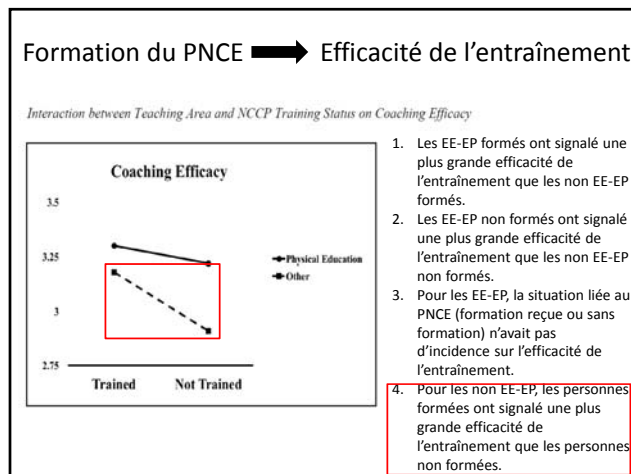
Formation du PNCE ⟶ Efficacité de l'entraînement

Interaction between Teaching Area and NCCP Training Status on Coaching Efficacy

Coaching Efficacy

3.5

3.25

3

2.75

Trained

Not Trained

Physical Education

Other

1. Les EE-EP formés ont signalé une plus grande efficacité de l'entraînement que les non EE-EP formés.
2. Les EE-EP non formés ont signalé une plus grande efficacité de l'entraînement que les non EE-EP non formés.
3. Pour les EE-EP, la situation liée au PNCE (formation reçue ou sans formation) n'avait pas d'incidence sur l'efficacité de l'entraînement.
4. Pour les non EE-EP, les personnes formées ont signalé une plus grande efficacité de l'entraînement que les personnes non formées.